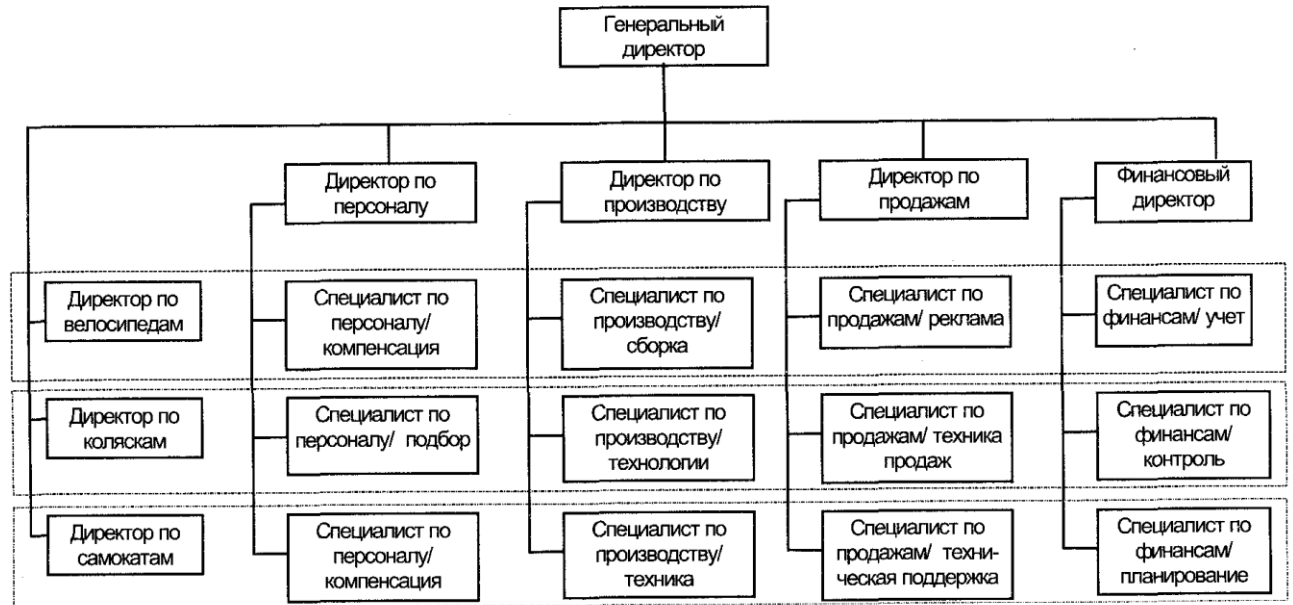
Генеральный директор

Директор по персоналу

Директор по производству

Директор по продажам

Финансовый директор

Директор по велосипедам

Специалист по персоналу/ компенсация

Специалист по производству/ сборка

Специалист по продажам/ реклама

Специалист по финансам/ учет

Директор по коляскам

Специалист по персоналу/ подбор

Специалист по производству/ технологии

Специалист по продажам/ техника продаж

Специалист по финансам/ контроль

Директор по самокатам

Специалист по персоналу/ компенсация

Специалист по производству/ техника

Специалист по продажам/ техническая поддержка

Специалист по финансам/ планирование